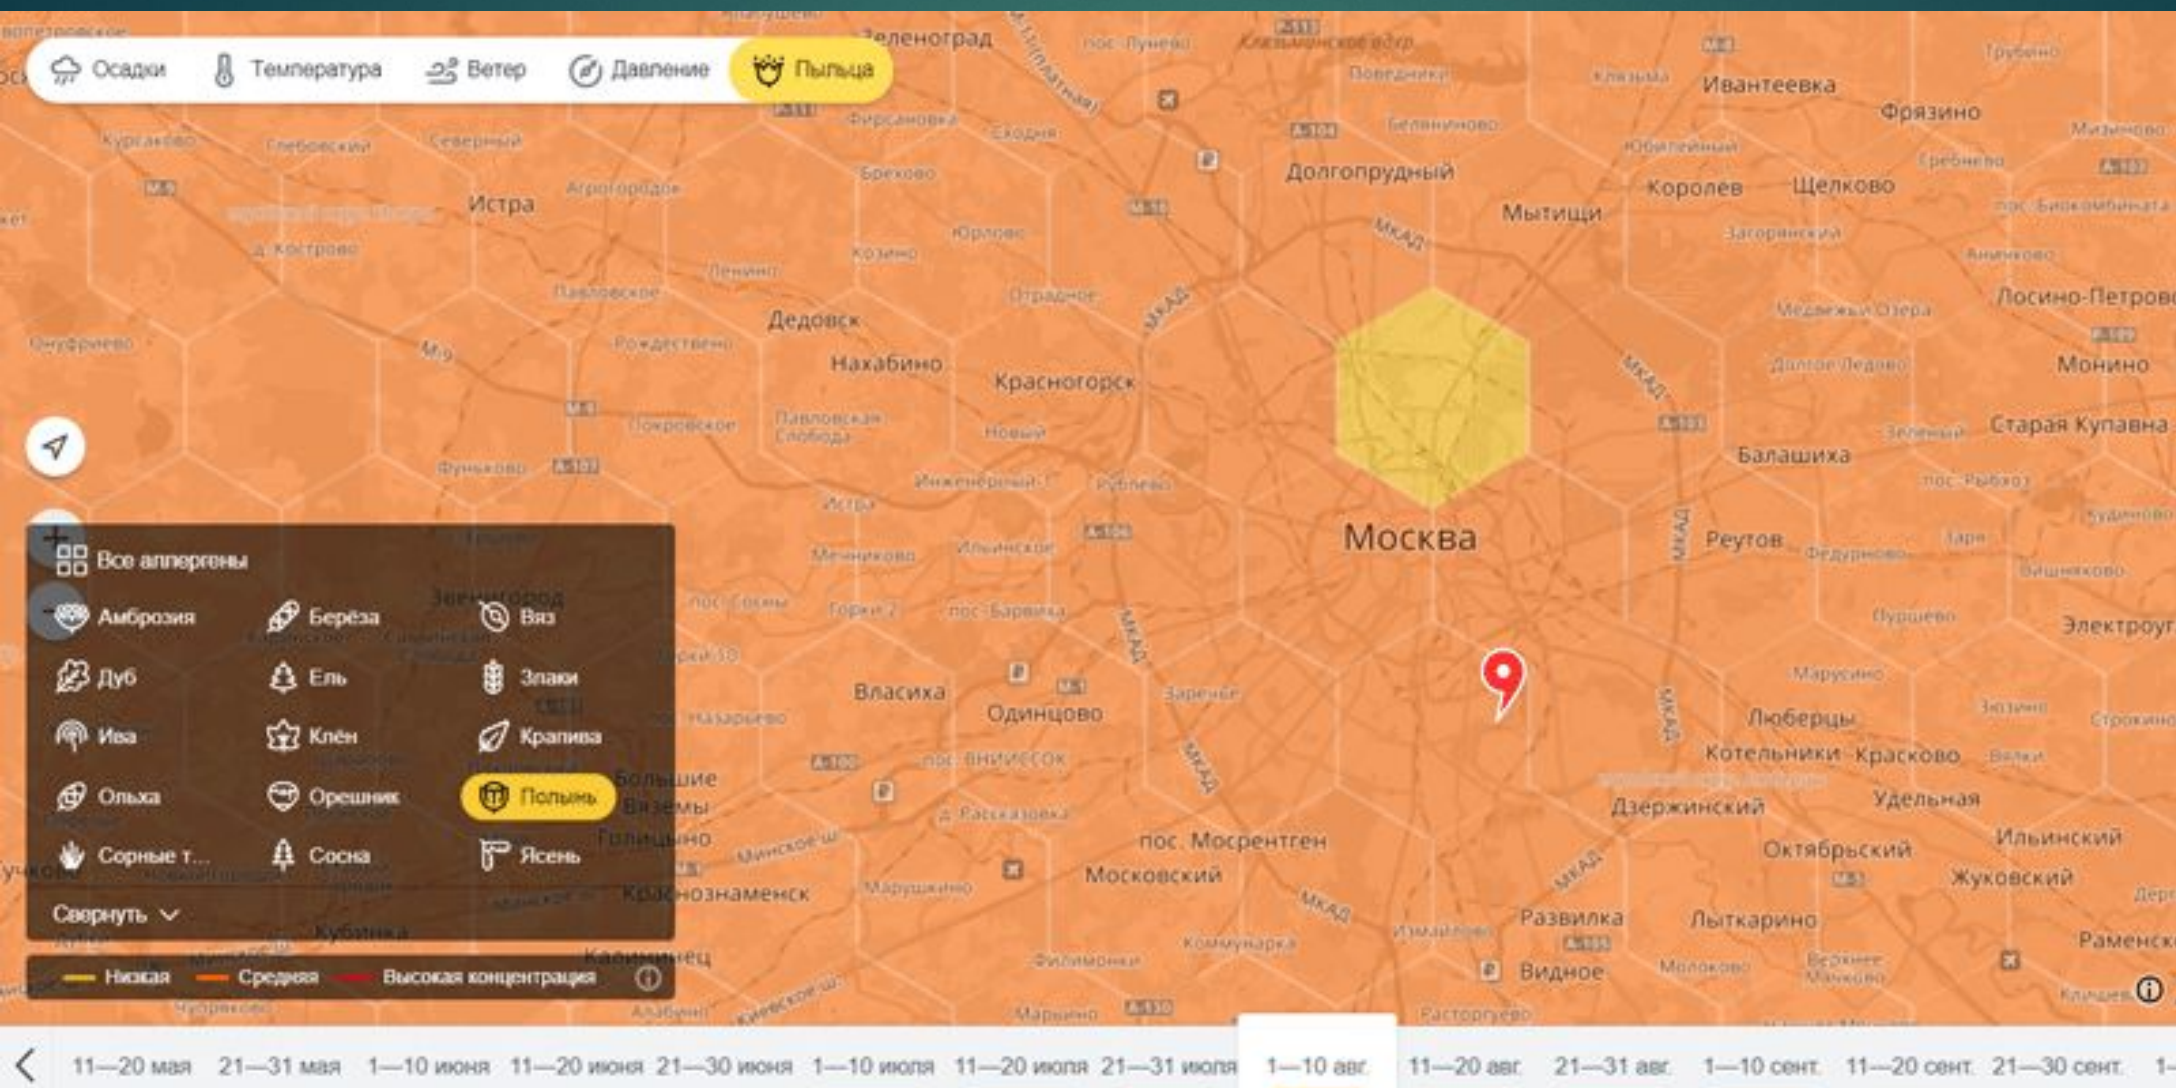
Осадки Температура Ветер Давление Пыльца

Все аллергены
Амброзия Берёза Вяз
Дуб Ель Злаки
Ива Клён Крапива
Ольха Орешник Полынь
Сорные т... Сосна Ясень
Свернуть

Низкая Средняя Высокая концентрация

Зеленоград Ивантеевка Фрязино Долгопрудный Королев Щелково Мытищи Истра Дедовск Нахабино Красногорск Лосино-Петровс Монино Старая Купавна Балашиха Москва Реутов Электроуг Звенигород Власиха Одинцово Люберцы Котельники Красково Дзержинский Удельная Большие Вязёмы Голицыно Ильинский Октябрьский пос. Мосрентген Московский Жуковский Краснознаменск Развилка Лыткарино Кубинка Раменск Калининец Видное МКАД

11—20 мая 21—31 мая 1—10 июня 11—20 июня 21—30 июня 1—10 июля 11—20 июля 21—31 июля 1—10 авг. 11—20 авг. 21—31 авг. 1—10 сент. 11—20 сент. 21—30 сент.